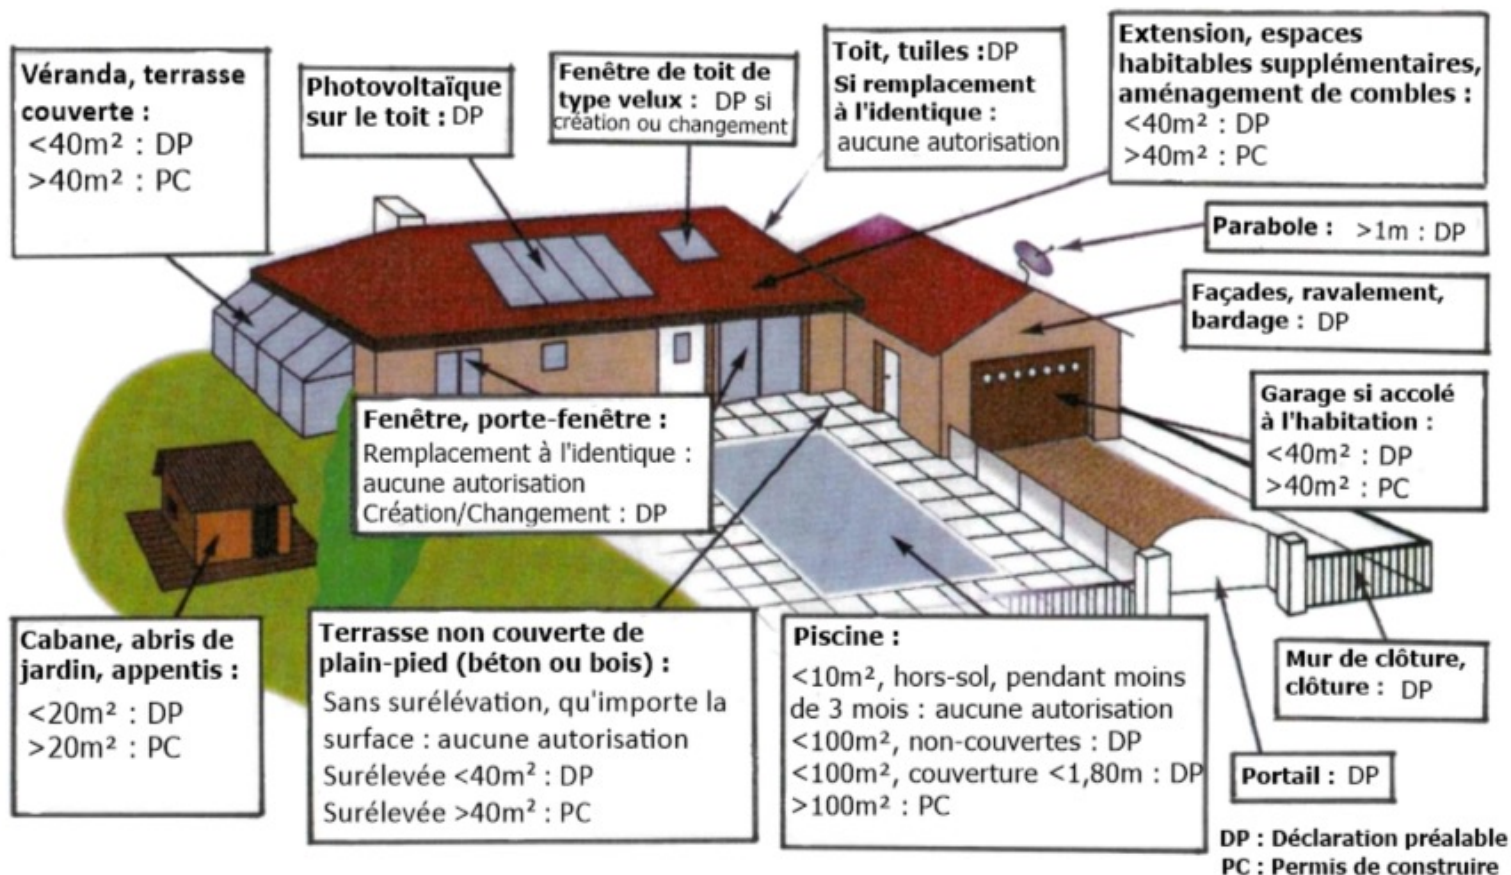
Véranda, terrasse couverte :
<40m² : DP
>40m² : PC

Photovoltaïque sur le toit : DP

Fenêtre de toit de type velux : DP si création ou changement

Toit, tuiles : DP
Si remplacement à l'identique :
aucune autorisation

Extension, espaces habitables supplémentaires, aménagement de combles :
<40m² : DP
>40m² : PC

Parabole : >1m : DP

Façades, ravalement, bardage : DP

Garage si accolé à l'habitation :
<40m² : DP
>40m² : PC

Fenêtre, porte-fenêtre :
Remplacement à l'identique : aucune autorisation
Création/Changement : DP

Cabane, abris de jardin, appentis :
<20m² : DP
>20m² : PC

Terrasse non couverte de plain-pied (béton ou bois) :
Sans surélévation, qu'importe la surface : aucune autorisation
Surélevée <40m² : DP
Surélevée >40m² : PC

Piscine :
<10m², hors-sol, pendant moins de 3 mois : aucune autorisation
<100m², non-couvertes : DP
<100m², couverture <1,80m : DP
>100m² : PC

Mur de clôture, clôture : DP

Portail : DP

DP : Déclaration préalable
PC : Permis de construire